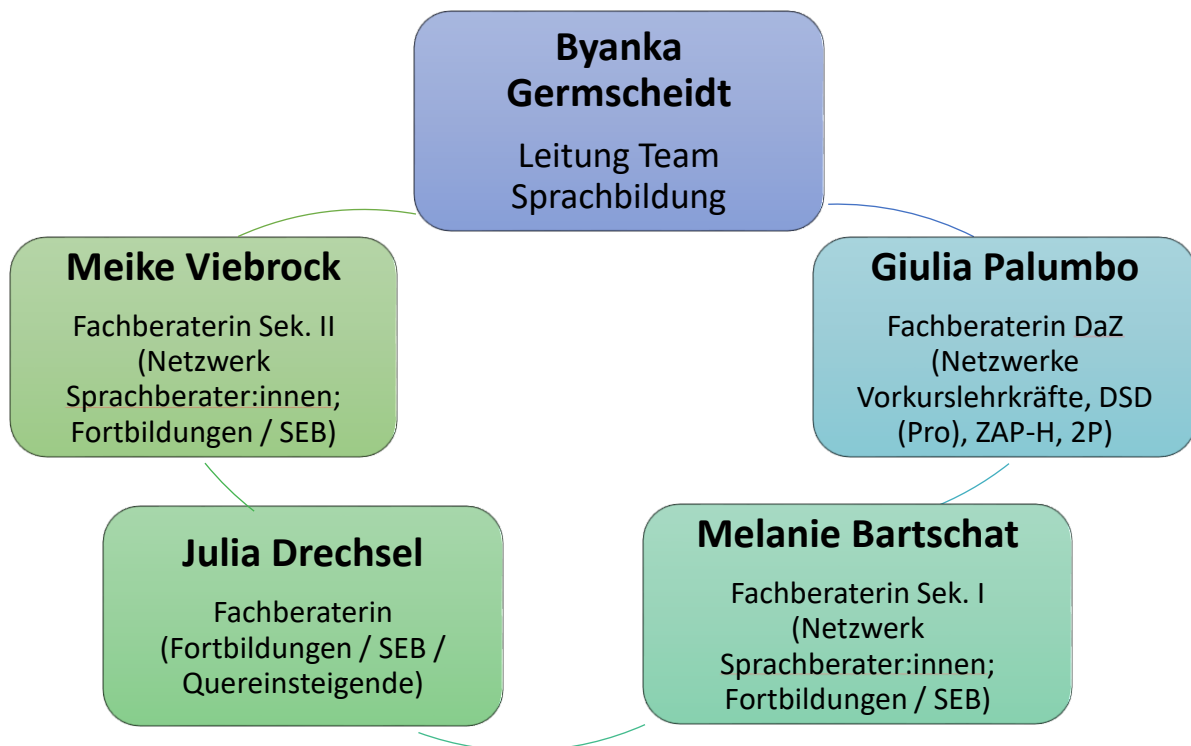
Byanka Germscheidt

Leitung Team Sprachbildung

Giulia Palumbo

Fachberaterin DaZ (Netzwerke Vorkurslehrkräfte, DSD (Pro), ZAP-H, 2P)

Melanie Bartschat

Fachberaterin Sek. I (Netzwerk Sprachberater:innen; Fortbildungen / SEB)

Julia Drechsel

Fachberaterin (Fortbildungen / SEB / Quereinsteigende)

Meike Viebrock

Fachberaterin Sek. II (Netzwerk Sprachberater:innen; Fortbildungen / SEB)